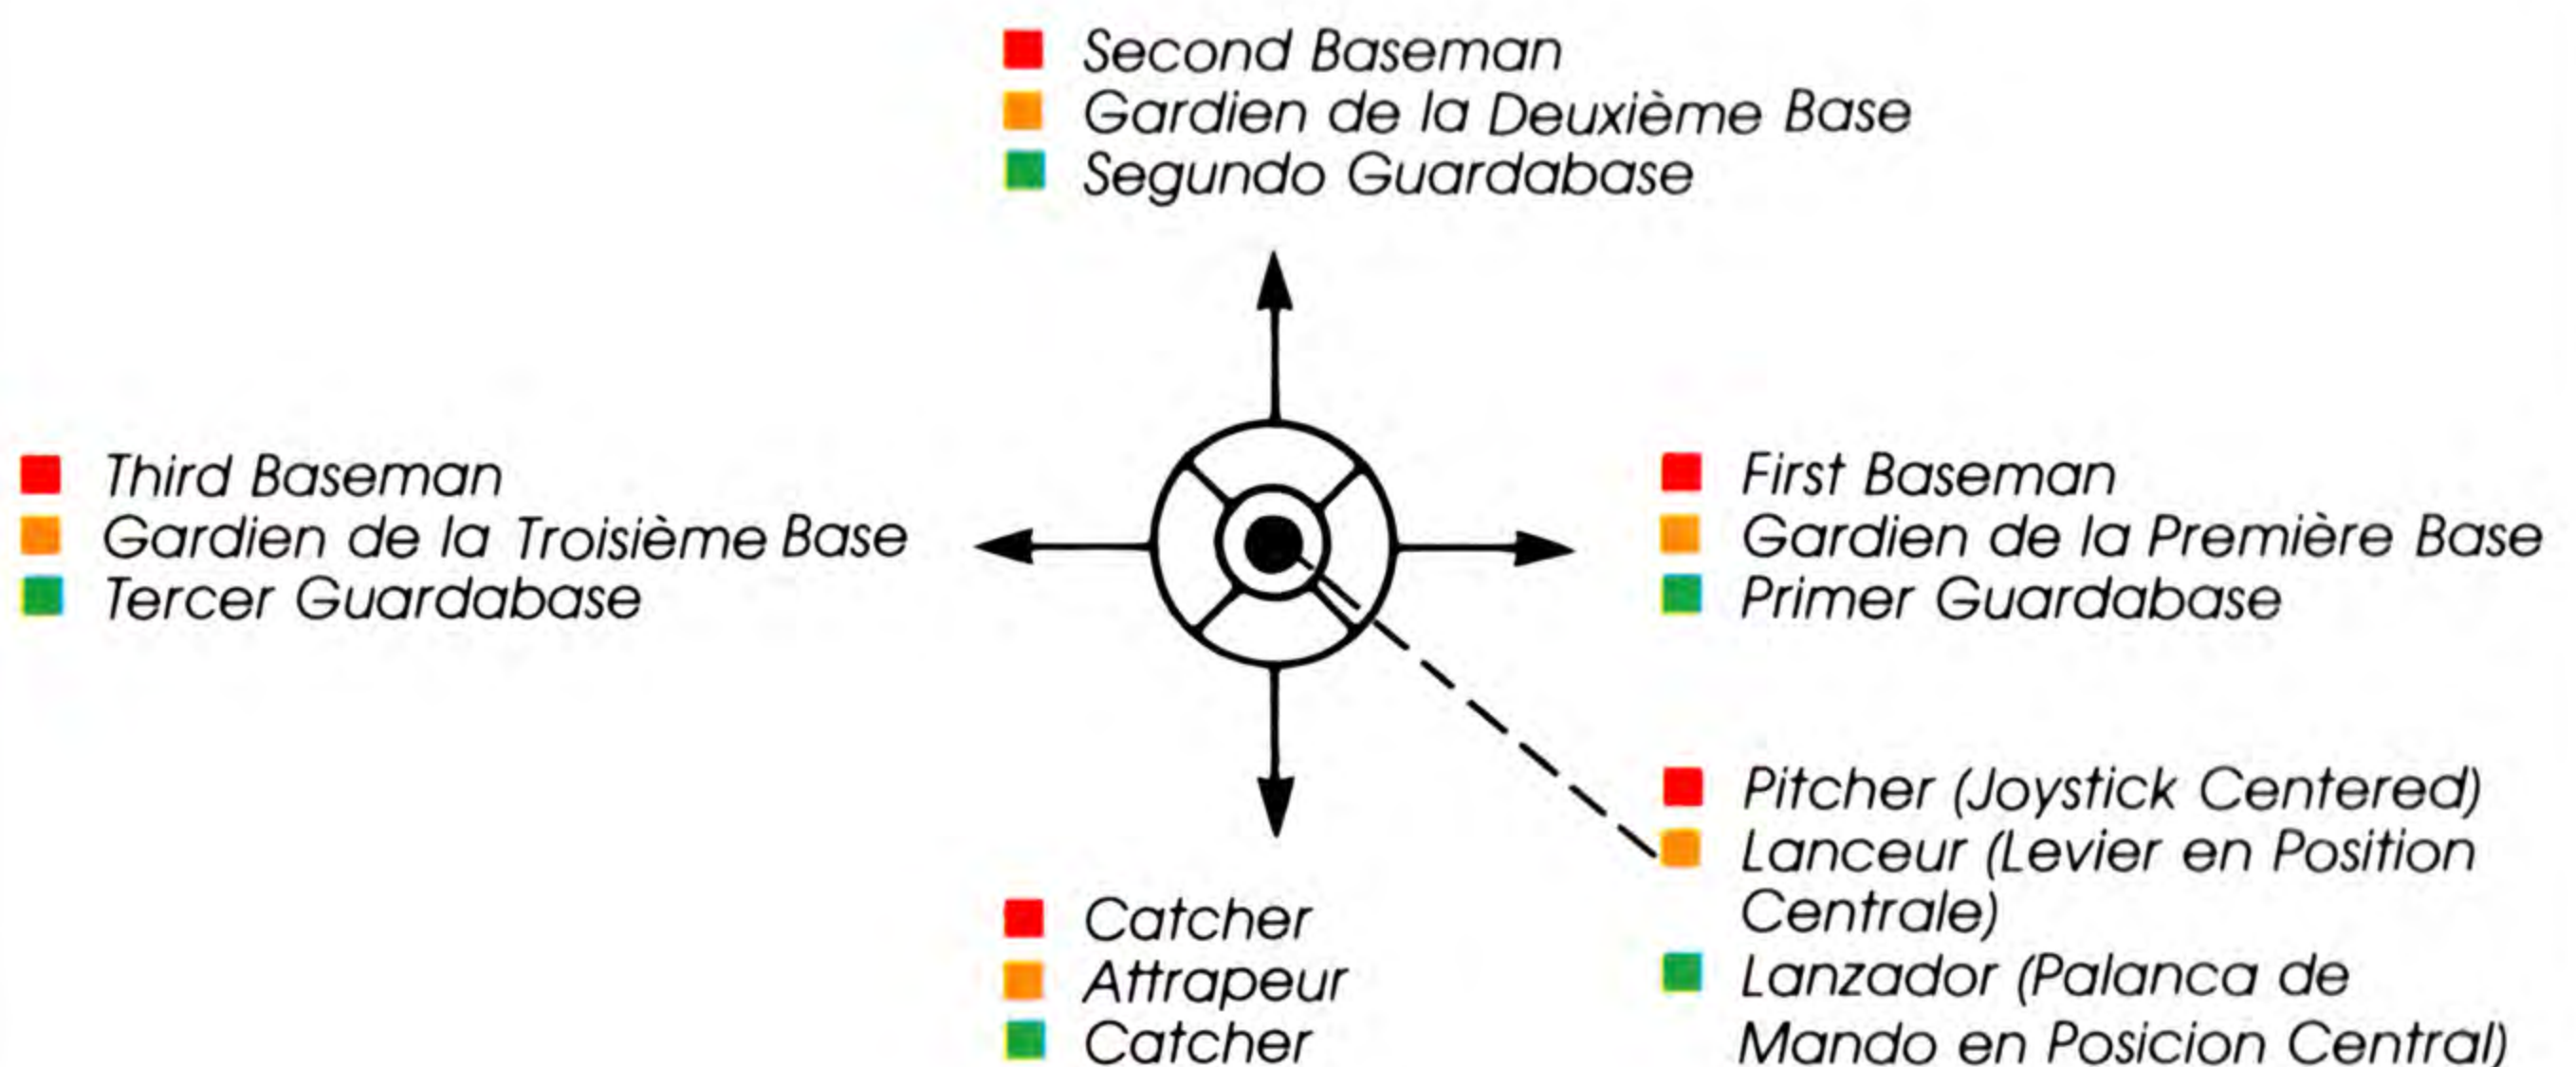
Second Baseman
Gardien de la Deuxième Base
Segundo Guardabase

Third Baseman
Gardien de la Troisième Base
Tercer Guardabase

First Baseman
Gardien de la Première Base
Primer Guardabase

Pitcher (Joystick Centered)
Lanceur (Levier en Position Centrale)
Lanzador (Palanca de Mando en Posicion Central)

Catcher
Attrapeur
Catcher